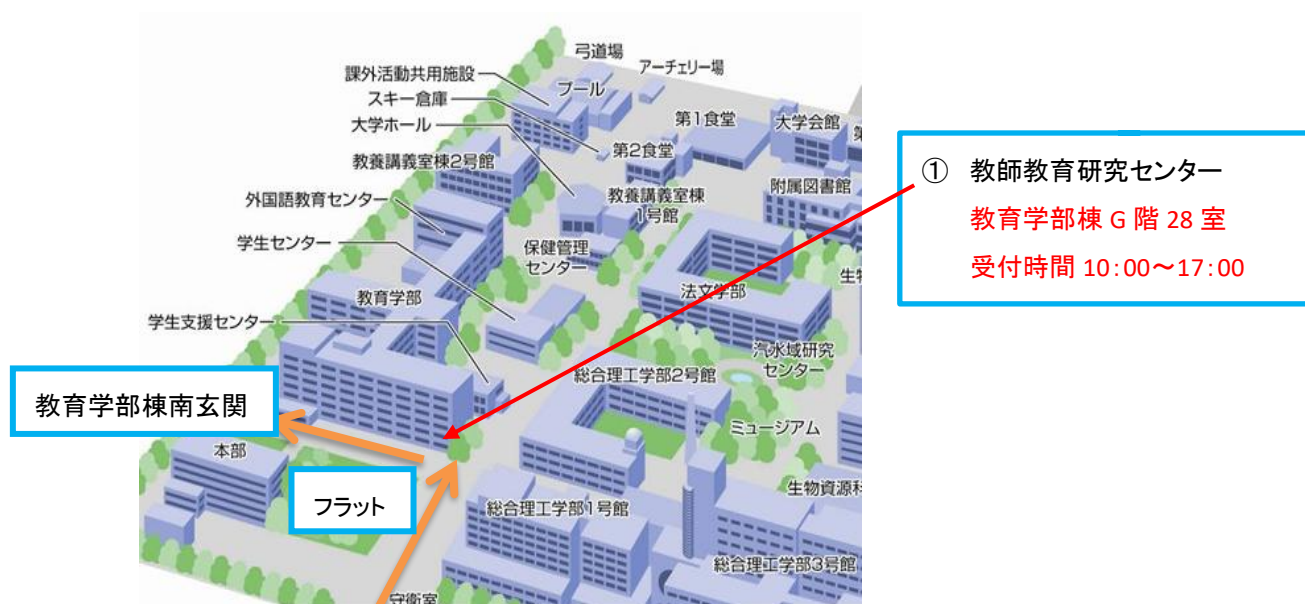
弓道場
アーチェリー場
課外活動共用施設
プール
スキー倉庫
大学ホール
第1食堂
大学会館
第2食堂
教養講義室棟2号館
教養講義室棟1号館
附属図書館
外国語教育センター
保健管理センター
学生センター
教育学部
法文学部
学生支援センター
汽水域研究センター
総合理工学部2号館
ミュージアム
本部
総合理工学部1号館
生物資源科
総合理工学部3号館
守衛室

① 教師教育研究センター
教育学部棟 G 階 28 室
受付時間 10:00〜17:00

教育学部棟南玄関

フラット